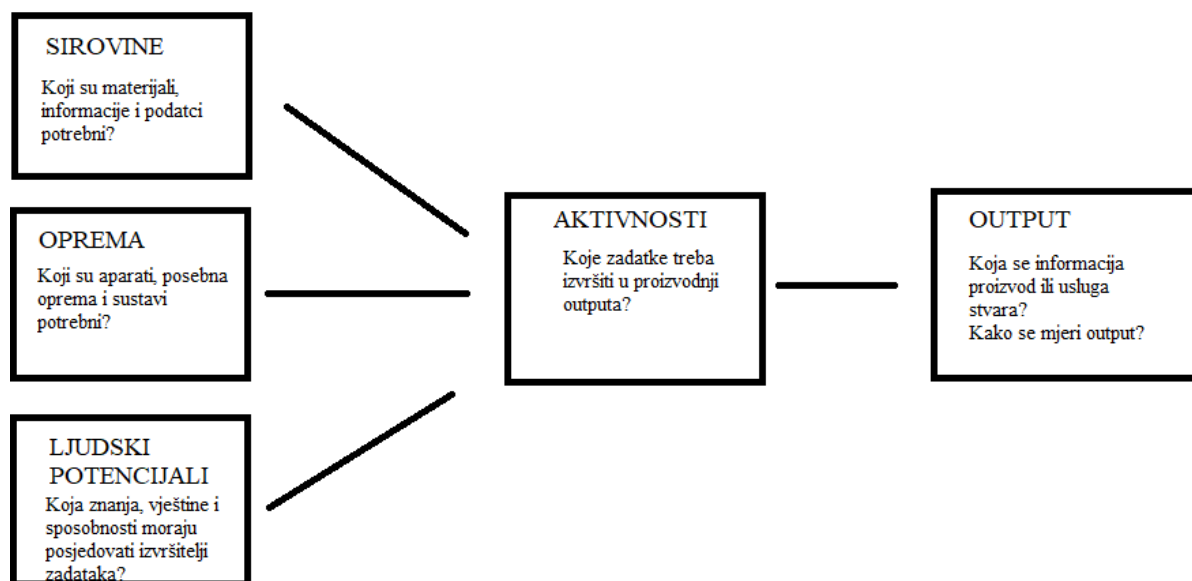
SIROVINE

Koji su materijali, informacije i podatci potrebni?

OPREMA

Koji su aparati, posebna oprema i sustavi potrebni?

LJUDSKI POTENCIJALI

Koja znanja, vještine i sposobnosti moraju posjedovati izvršitelji zadataka?

AKTIVNOSTI

Koje zadatke treba izvršiti u proizvodnji outputa?

OUTPUT

Koja se informacija proizvod ili usluga stvara?
Kako se mjeri output?